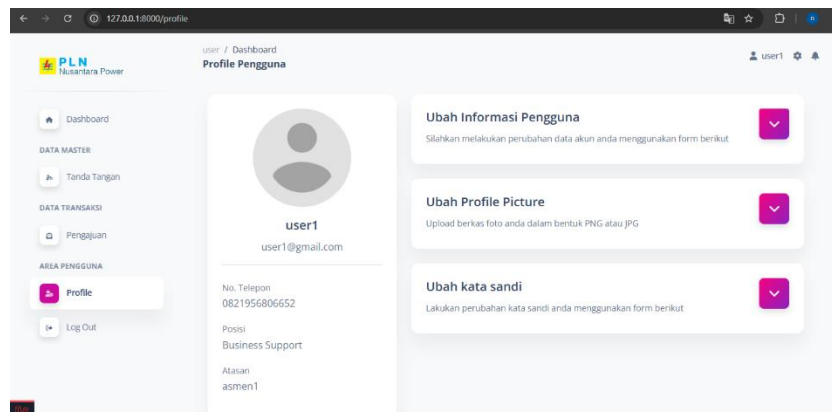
127.0.0.1:8000/profile

PLN
Nusantara Power

user / Dashboard
Profile Pengguna

user1

Dashboard

DATA MASTER

Tanda Tangan

DATA TRANSAKSI

Pengajuan

AREA PENGGUNA

Profile

Log Out

user1
user1@gmail.com

No. Telepon
0821956806652

Posisi
Business Support

Atasan
asmen1

Ubah Informasi Pengguna
Silahkan melakukan perubahan data akun anda menggunakan form berikut

Ubah Profile Picture
Upload berkas foto anda dalam bentuk PNG atau JPG

Ubah kata sandi
Lakukan perubahan kata sandi anda menggunakan form berikut